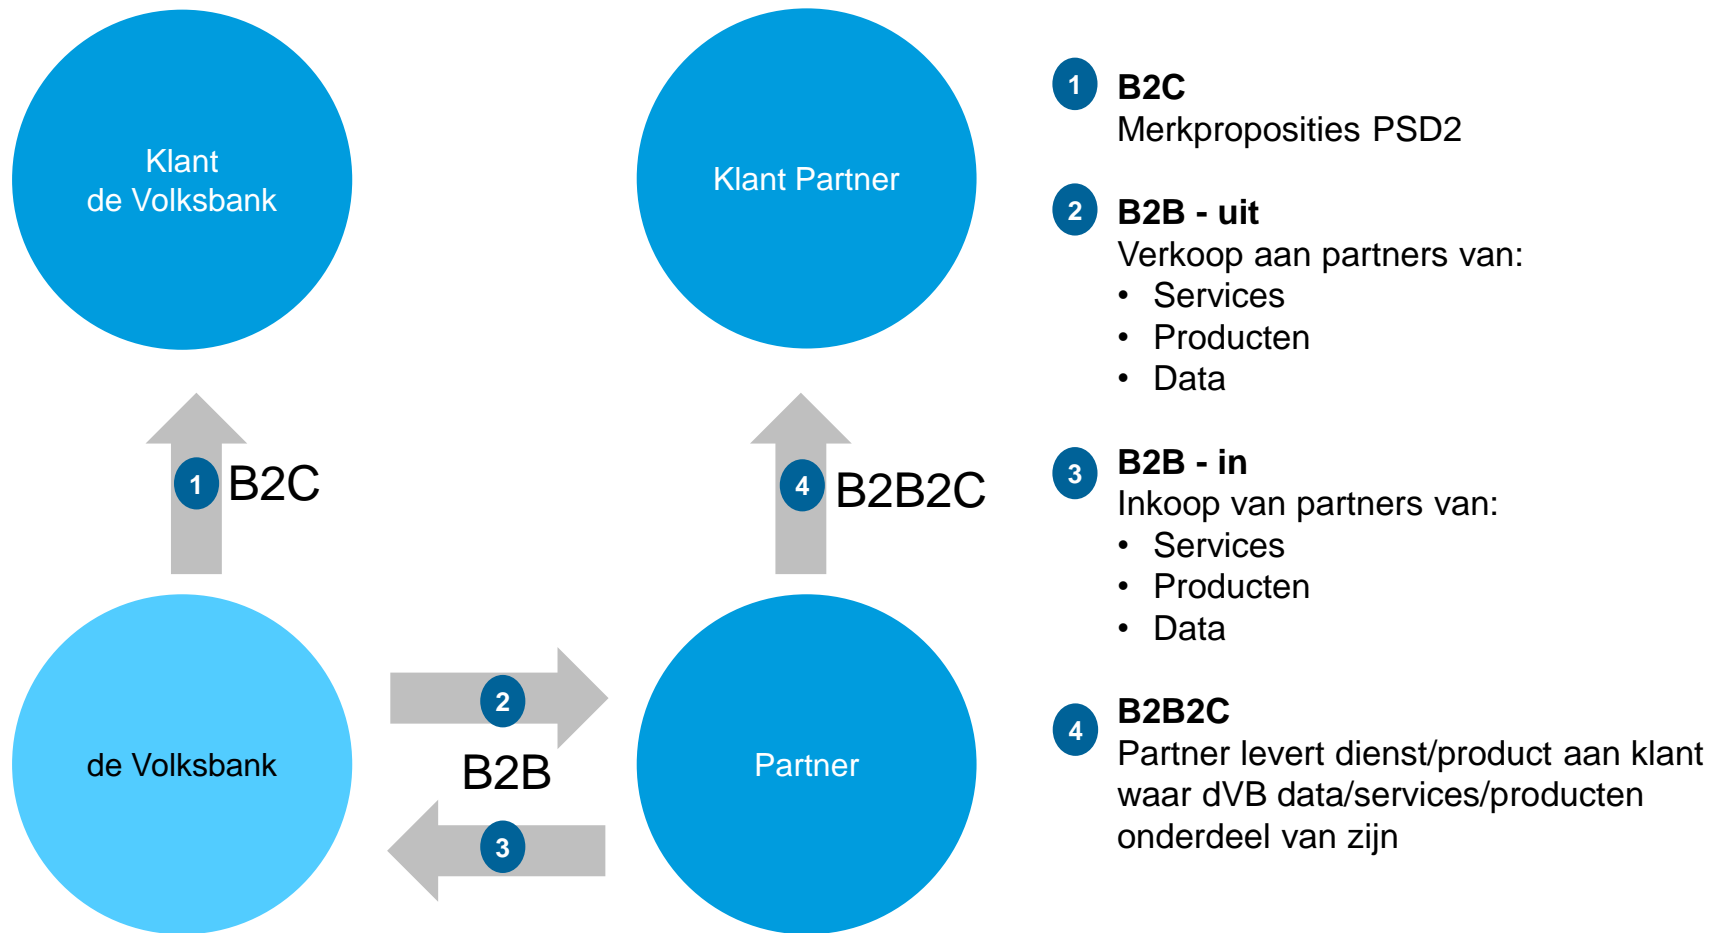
Klant
de Volksbank

Klant Partner

1 B2C

4 B2B2C

de Volksbank

2

B2B

3

Partner

1 **B2C**
Merkpropositie PSD2

2 **B2B - uit**
Verkoop aan partners van:
• Services
• Producten
• Data

3 **B2B - in**
Inkoop van partners van:
• Services
• Producten
• Data

4 **B2B2C**
Partner levert dienst/product aan klant waar dVB data/services/producten onderdeel van zijn